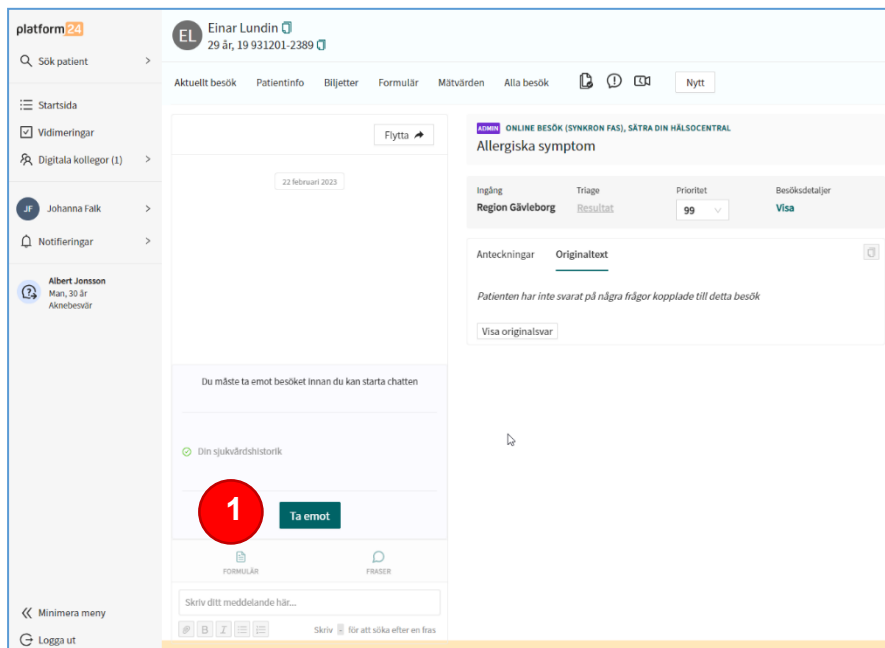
platform24

Sök patient

Startsida

Vidimeringar

Digitala kollegor (1)

JF Johanna Falk

Notifieringar

Albert Jonsson
Man, 30 år
Aknebesvär

Minimera meny

Logga ut

EL Einar Lundin
29 år, 19 931201-2389

Aktuellt besök Patientinfo Biljetter Formulär Mätvärden Alla besök Nytt

Flytta

22 februari 2023

Du måste ta emot besöket innan du kan starta chatten

Din sjukvårdshistorik

1

Ta emot

FORMULÄR FRASER

Skriv ditt meddelande här...

Skriv för att söka efter en fras

ADMIN ONLINE BESÖK (SYNKRON FAS), SÄTRA DIN HÄLSOCENTRAL
Allergiska symptom

| Ingång | Triage | Prioritet | Besöksdetaljer |
|---|---|---|---|
| Region Gävleborg | Resultat | 99 | Visa |

Anteckningar Originaltext

Patienten har inte svarat på några frågor kopplade till detta besök

Visa originalsvar